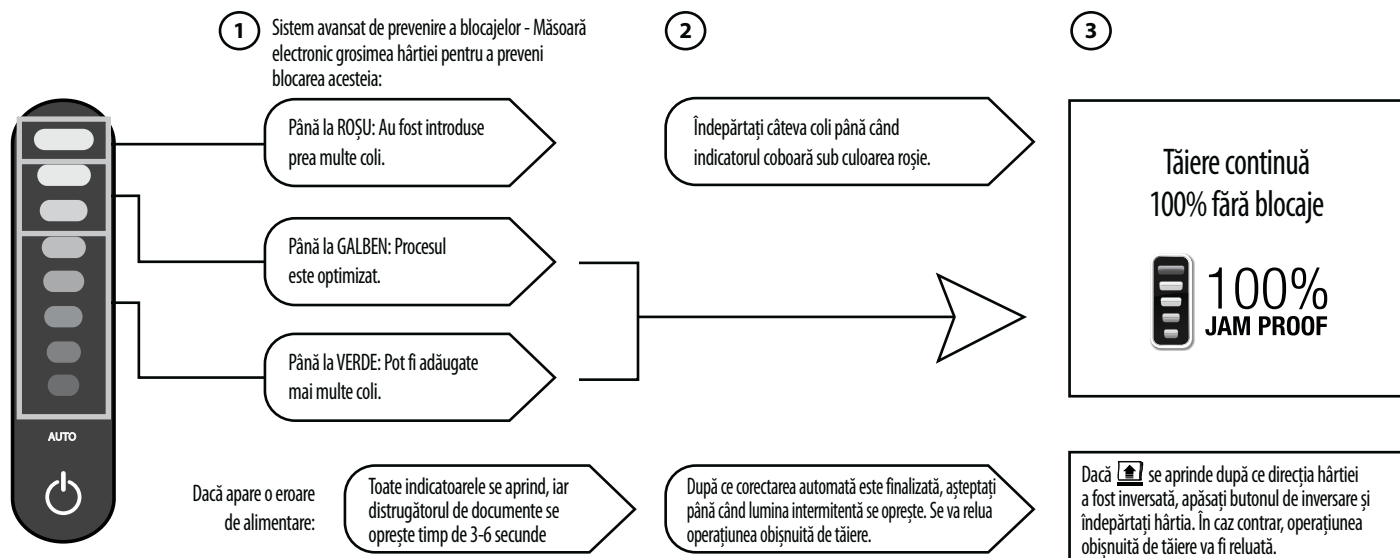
1 Sistem avansat de prevenire a blocajelor - Măsoară electronic grosimea hârtiei pentru a preveni blocarea acesteia:

2

3

Până la ROȘU: Au fost introduse prea multe coli.

Îndepărtați câteva coli până când indicatorul coboară sub culoarea roșie.

Tăiere continuă 100% fără blocaje

100% JAM PROOF

Până la GALBEN: Procesul este optimizat.

Până la VERDE: Pot fi adăugate mai multe coli.

AUTO

Dacă apare o eroare de alimentare:

Toate indicatoarele se aprind, iar distrugătorul de documente se oprește timp de 3-6 secunde

După ce corectarea automată este finalizată, așteptați până când lumina intermitentă se oprește. Se va relua operațiunea obișnuită de tăiere.

Dacă se aprinde după ce direcția hârtiei a fost inversată, apăsați butonul de inversare și îndepărtați hârtia. În caz contrar, operațiunea obișnuită de tăiere va fi reluată.